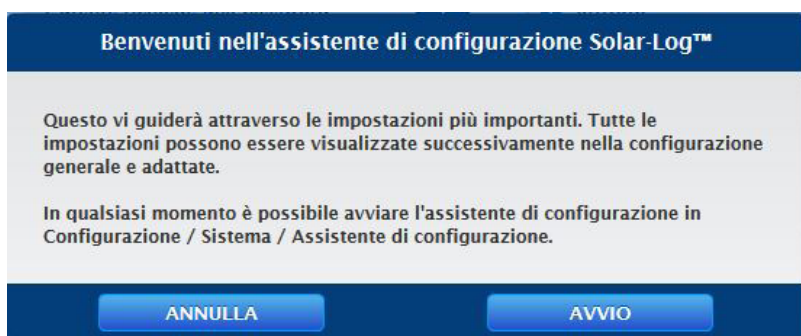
Benvenuti nell'assistente di configurazione Solar-Log™

Questo vi guiderà attraverso le impostazioni più importanti. Tutte le impostazioni possono essere visualizzate successivamente nella configurazione generale e adattate.

In qualsiasi momento è possibile avviare l'assistente di configurazione in Configurazione / Sistema / Assistente di configurazione.

ANNULLA

AVVIO